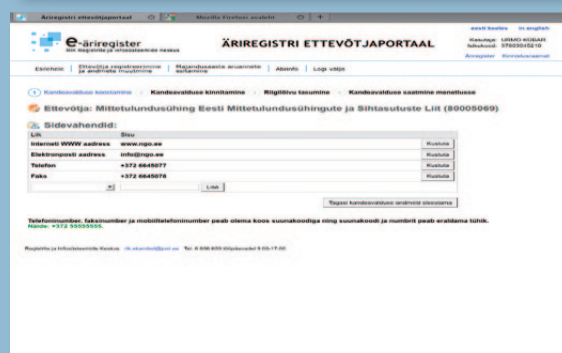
Äriregistri ettevõtjaportaal | Mozilla Firefoxi avaleht

e-äriregister
ÄRIREGISTRI ETTEVÕTJAPORTAAL

eesti keeles | in english
Kasutaja: URMO KOBAR
Isikukood: 37603045210
Äriregister | Kinnistusraamat

Esilehele | Ettevõtja registreerimine ja andmete muutmine | Majandusaasta aruannete esitamine | Abiinfo | Logi välja

1 Kandeavalduse koostamine > Kandeavalduse kinnitamine > Riigilõivu tasumine > Kandeavalduse saatmine menetlusse

Ettevõtja: Mittetulundusühing Eesti Mittetulundusühingute ja Sihtasutuste Liit (80005069)

Sidevahendid:

| Liik | Sisu | |
|---|---|---|
| Interneti WWW aadress | www.ngo.ee | Kustuta |
| Elektronposti aadress | info@ngo.ee | Kustuta |
| Telefon | +372 6645077 | Kustuta |
| Faks | +372 6645078 | Kustuta |
| | | Lisa |

Tagasi kandeavalduse andmete sisestama

Telefoninumber, faksinumber ja mobiiltelefoninumber peab olema koos suunakoodiga ning suunakoodi ja numbrit peab eraldama tühik. Näide: +372 55555555.

Registrite ja Infosüsteemide Keskus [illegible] Tel: 6 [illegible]